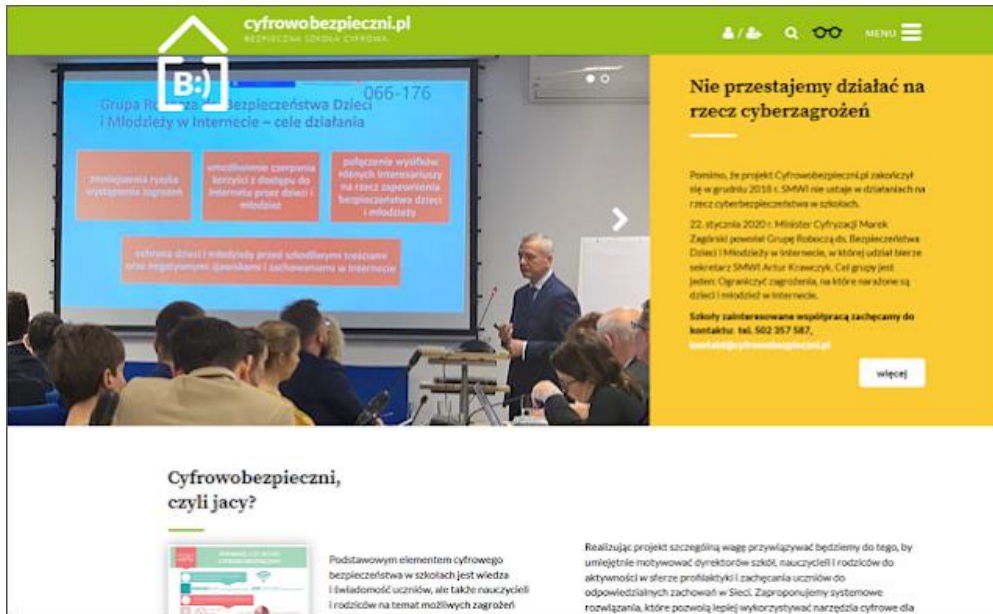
B:)

cyfrowobezpieczni.pl
BEZPIECZNA SZKOŁA CYFROWA

MENU

Grupa Robocza ds. Bezpieczeństwa Dzieci i Młodzieży w Internecie – cele działania

066-176

zmniejszenia ryzyka wystąpienia zagrożeń

umożliwienie czerpania korzyści z dostępu do Internetu przez dzieci i młodzież

połączenie wysiłków różnych interesariuszy na rzecz zapewnienia bezpieczeństwa dzieci i młodzieży

ochrona dzieci i młodzieży przed szkodliwymi treściami oraz negatywnymi zjawiskami i zachowaniami w Internecie

Nie przestajemy działać na rzecz cyberzagrożeń

Pomimo, że projekt Cyfrowobezpieczni.pl zakończył się w grudniu 2018 r. SMWI nie ustaje w działaniach na rzecz cyberbezpieczeństwa w szkołach.

22. stycznia 2020 r. Minister Cyfryzacji Marek Zagórski powołał Grupę Roboczą ds. Bezpieczeństwa Dzieci i Młodzieży w Internecie, w której udział bierze sekretarz SMWI Artur Krawczyk. Cel grupy jest jeden: Ograniczyć zagrożenia, na które narażone są dzieci i młodzież w Internecie.

Szkoły zainteresowane współpracą zachęcamy do kontaktu: tel. 502 357 587, kontakt@cyfrowobezpieczni.pl

więcej

Cyfrowobezpieczni, czyli jacy?

Podstawowym elementem cyfrowego bezpieczeństwa w szkołach jest wiedza i świadomość uczniów, ale także nauczycieli i rodziców na temat możliwych zagrożeń

Realizując projekt szczególną wagę przywiązywać będziemy do tego, by umiejętnie motywować dyrektorów szkół, nauczycieli i rodziców do aktywności w sferze profilaktyki i zachęcania uczniów do odpowiedzialnych zachowań w Sieci. Zaproponujemy systemowe rozwiązania, które pozwolą lepiej wykorzystywać narzędzia cyfrowe dla